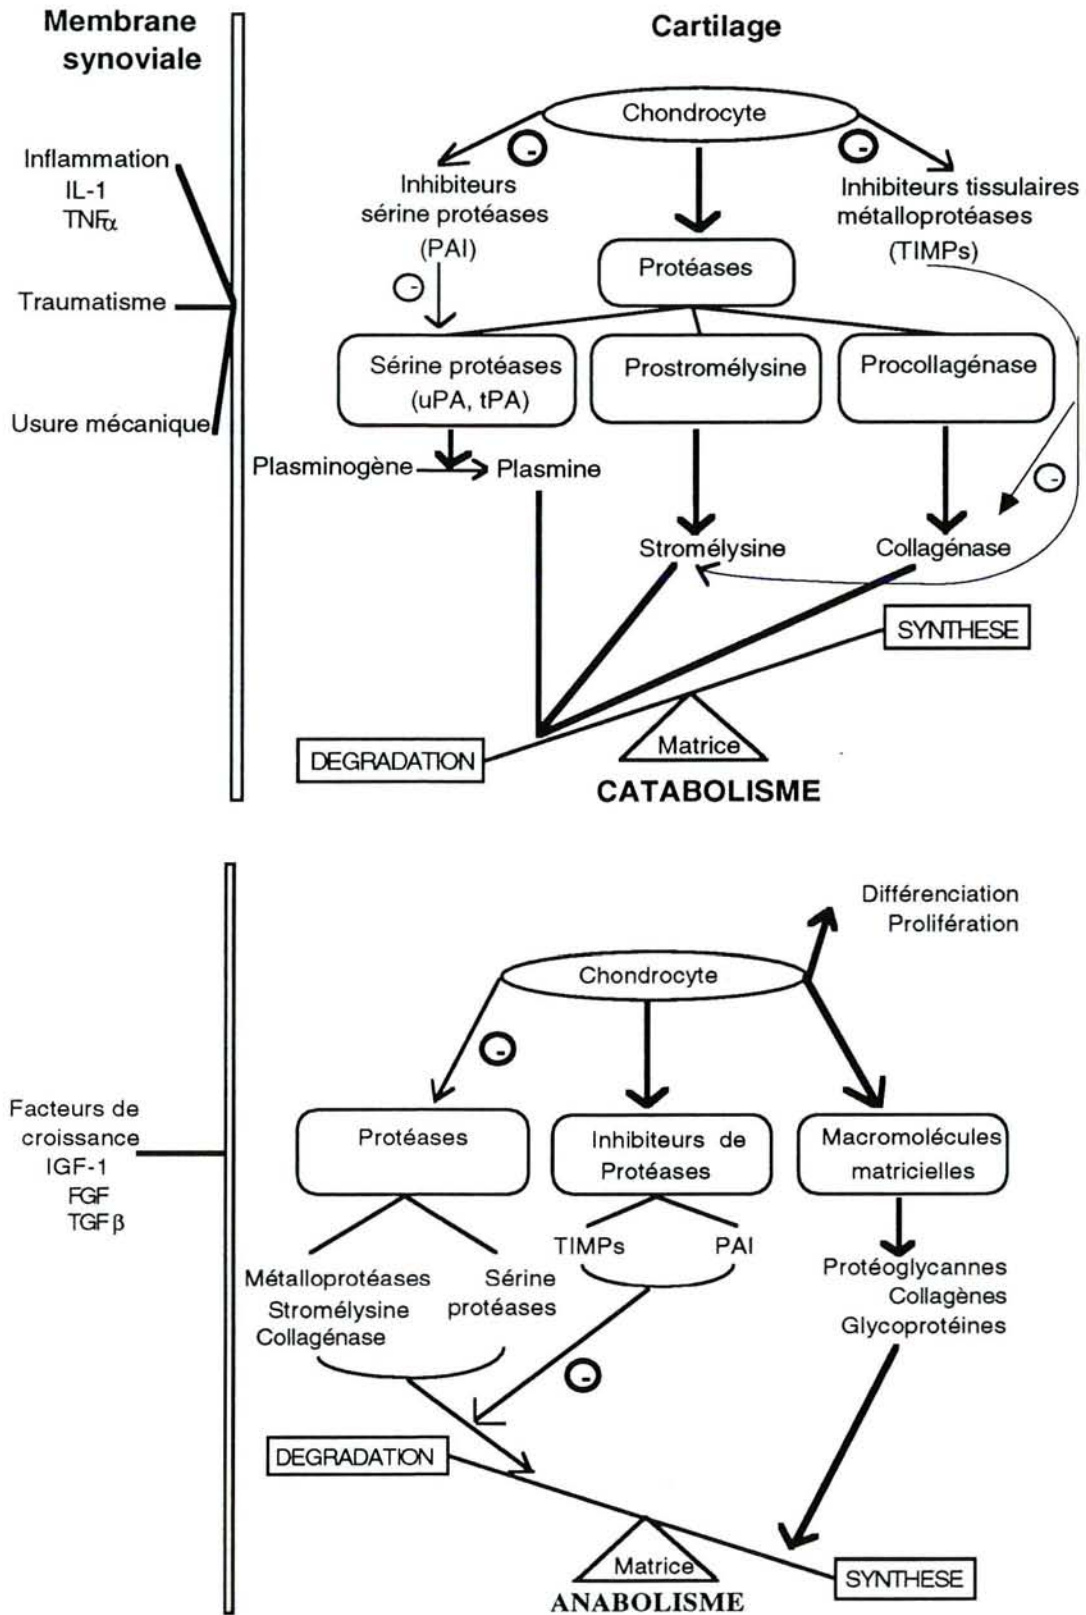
Membrane synoviale

Cartilage

Inflammation
IL-1
TNF$\alpha$

Traumatisme

Usure mécanique

Chondrocyte

-

-

Inhibiteurs sérine protéases (PAI)

Inhibiteurs tissulaires métalloprotéases (TIMPs)

Protéases

-

Sérine protéases (uPA, tPA)

Prostromélysine

Procollagénase

Plasminogène

Plasmine

-

Stromélysine

Collagénase

SYNTHESE

DEGRADATION

Matrice

CATABOLISME

Différenciation
Prolifération

Chondrocyte

-

Facteurs de croissance
IGF-1
FGF
TGF$\beta$

Protéases

Inhibiteurs de Protéases

Macromolécules matricielles

TIMPs

PAI

Métalloprotéases
Stromélysine
Collagénase

Sérine protéases

Protéoglycannes
Collagènes
Glycoprotéines

-

DEGRADATION

Matrice

ANABOLISME

SYNTHESE